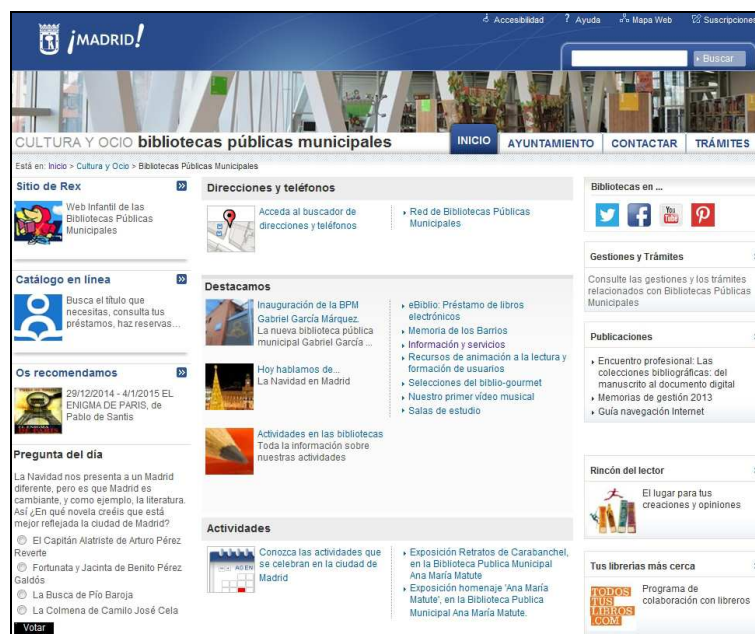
¡MADRID!

Accesibilidad ? Ayuda Mapa Web Suscripciones

Buscar

CULTURA Y OCIO bibliotecas públicas municipales

INICIO AYUNTAMIENTO CONTACTAR TRÁMITES

Está en: Inicio > Cultura y Ocio > Bibliotecas Públicas Municipales

Sitio de Rex

Web Infantil de las Bibliotecas Públicas Municipales

Catálogo en línea

Busca el título que necesitas, consulta tus préstamos, haz reservas...

Os recomendamos

29/12/2014 - 4/1/2015 EL ENIGMA DE PARIS, de Pablo de Santis

Pregunta del día

La Navidad nos presenta a un Madrid diferente, pero es que Madrid es cambiante, y como ejemplo, la literatura. Así ¿En qué novela creéis que está mejor reflejada la ciudad de Madrid?

El Capitán Alatriste de Arturo Pérez Reverte

Fortunata y Jacinta de Benito Pérez Galdós

La Busca de Pío Baroja

La Colmena de Camilo José Cela

Votar

Direcciones y teléfonos

Acceda al buscador de direcciones y teléfonos

Red de Bibliotecas Públicas Municipales

Destacamos

Inauguración de la BPM Gabriel García Márquez.
La nueva biblioteca pública municipal Gabriel García ...

Hoy hablamos de...
La Navidad en Madrid

Actividades en las bibliotecas
Toda la información sobre nuestras actividades

eBiblio: Préstamo de libros electrónicos
Memoria de los Barrios
Información y servicios
Recursos de animación a la lectura y formación de usuarios
Selecciones del biblio-gourmet
Nuestro primer vídeo musical
Salas de estudio

Actividades

Conozca las actividades que se celebran en la ciudad de Madrid

Exposición Retratos de Carabanchel, en la Biblioteca Publica Municipal Ana María Matute
Exposición homenaje 'Ana María Matute', en la Biblioteca Publica Municipal Ana María Matute.

Bibliotecas en ...

Gestiones y Trámites

Consulte las gestiones y los trámites relacionados con Bibliotecas Públicas Municipales

Publicaciones

Encuentro profesional: Las colecciones bibliográficas: del manuscrito al documento digital
Memorias de gestión 2013
Guía navegación Internet

Rincón del lector

El lugar para tus creaciones y opiniones

Tus librerías más cerca

TODOS TUS LIBROS .COM

Programa de colaboración con librerías